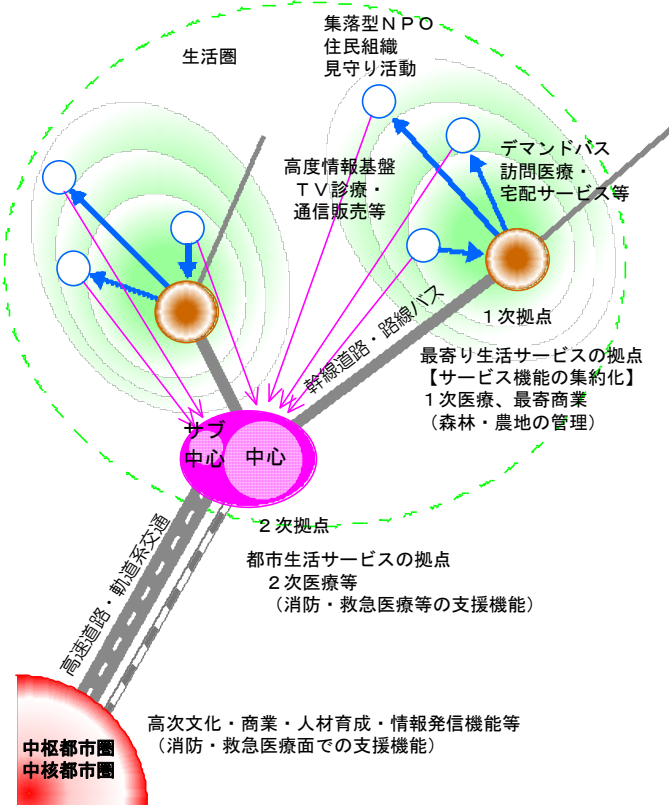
生活圏

集落型ＮＰＯ
住民組織
見守り活動

高度情報基盤
ＴＶ診療・
通信販売等

デマンドバス
訪問医療・
宅配サービス等

１次拠点

幹線道路・路線バス

最寄り生活サービスの拠点
【サービス機能の集約化】
１次医療、最寄商業
（森林・農地の管理）

サブ
中心

中心

２次拠点

都市生活サービスの拠点
２次医療等
（消防・救急医療等の支援機能）

高速道路・軌道系交通

高次文化・商業・人材育成・情報発信機能等
（消防・救急医療面での支援機能）

中枢都市圏
中核都市圏